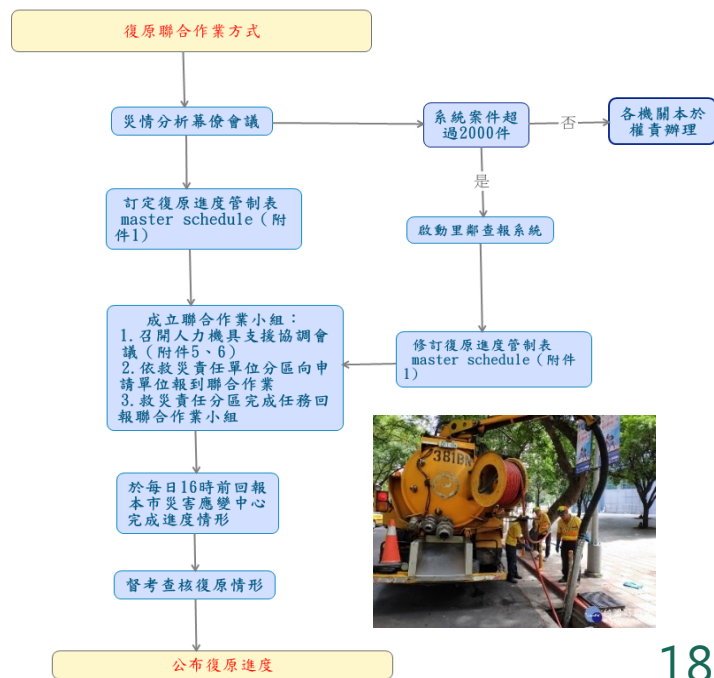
復原聯合作業方式

災情分析幕僚會議

系統案件超過2000件

否

各機關本於權責辦理

是

啟動里鄰查報系統

訂定復原進度管制表 master schedule（附件1）

修訂復原進度管制表 master schedule（附件1）

成立聯合作業小組：
1.召開人力機具支援協調會議（附件5、6）
2.依救災責任單位分區向申請單位報到聯合作業
3.救災責任分區完成任務回報聯合作業小組

於每日16時前回報本市災害應變中心完成進度情形

督考查核復原情形

公布復原進度

381BK

18